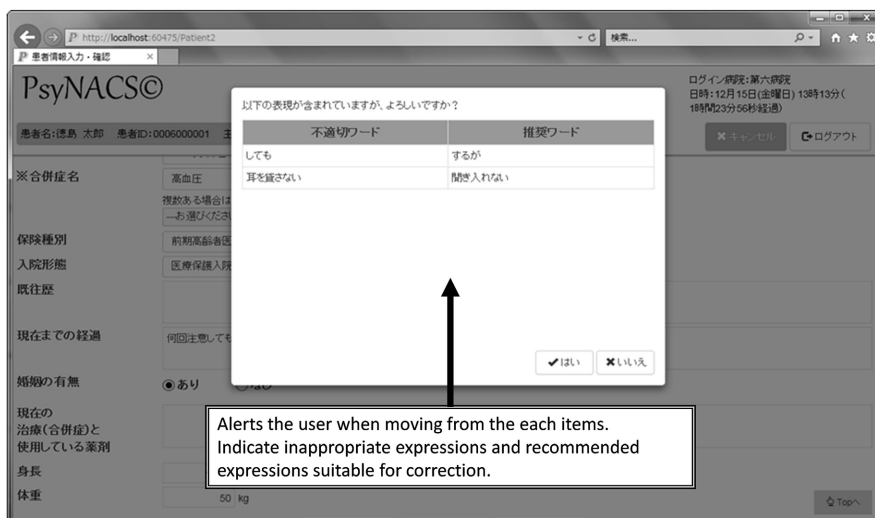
http://localhost:60475/Patient2

検索...

患者情報入力・確認

PsyNACS©

ログイン病院:第六病院
日時:12月15日(金曜日) 13時13分(18時間23分56秒経過)

患者名:徳島 太郎 患者ID:0006000001

✖キャンセル

ログアウト

※合併症名

高血圧

複数ある場合は

--お選びくださ

保険種別

前期高齢者医

入院形態

医療保護入院

既往歴

現在までの経過

何回注意しても

婚姻の有無

◉あり

現在の治療(合併症)と使用している薬剤

身長

体重

50 kg

Topへ

以下の表現が含まれていますが、よろしいですか?

| 不適切ワード | 推奨ワード |
|---|---|
| しても | するが |
| 耳を貸さない | 聞き入れない |

✔はい

✖いいえ

Alerts the user when moving from the each items. Indicate inappropriate expressions and recommended expressions suitable for correction.